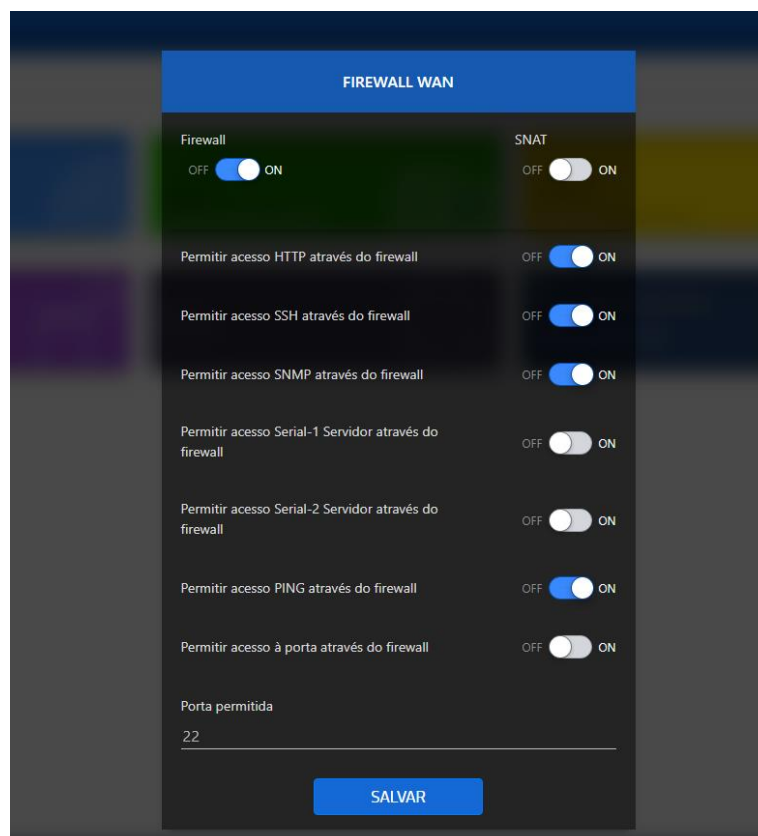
FIREWALL WAN

Firewall
OFF ON

SNAT
OFF ON

Permitir acesso HTTP através do firewall
OFF ON

Permitir acesso SSH através do firewall
OFF ON

Permitir acesso SNMP através do firewall
OFF ON

Permitir acesso Serial-1 Servidor através do firewall
OFF ON

Permitir acesso Serial-2 Servidor através do firewall
OFF ON

Permitir acesso PING através do firewall
OFF ON

Permitir acesso à porta através do firewall
OFF ON

Porta permitida
22

SALVAR